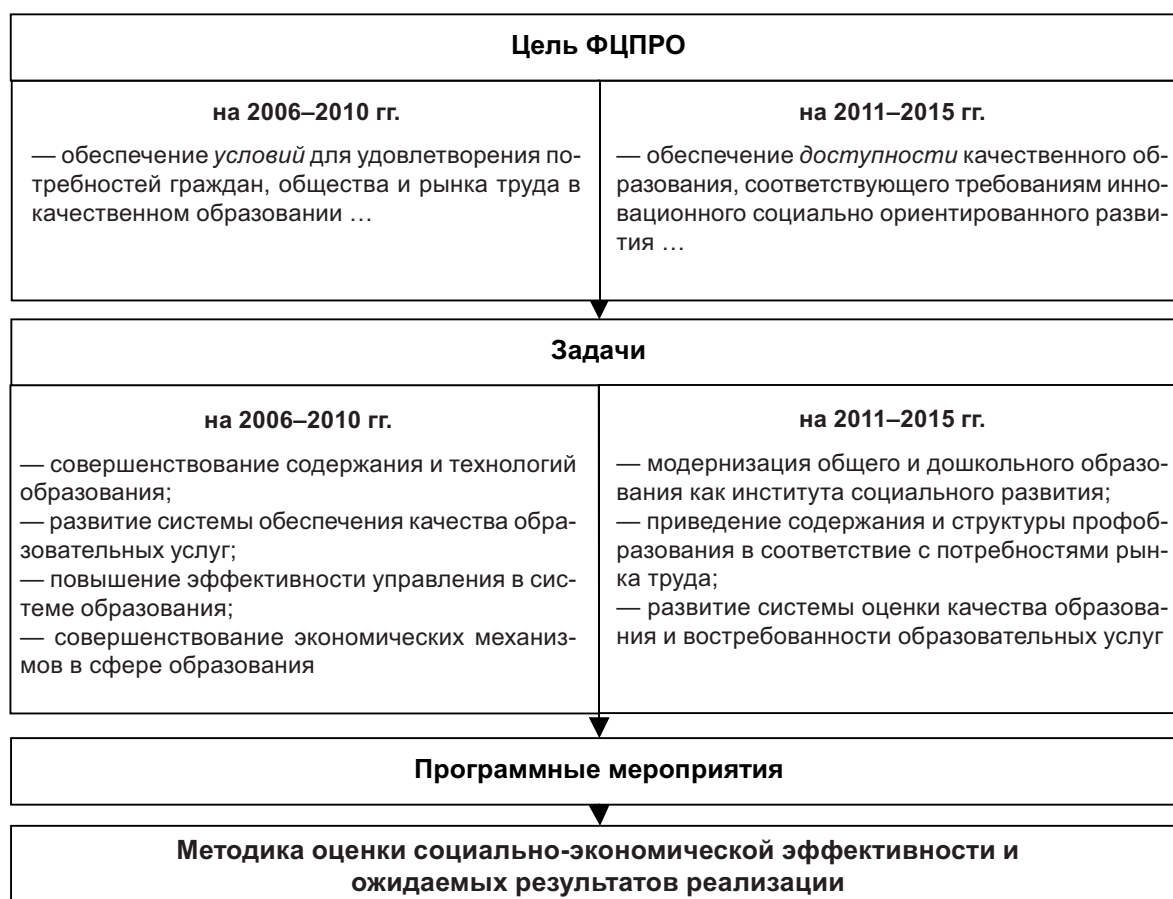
Цель ФЦПРО

на 2006–2010 гг.

— обеспечение *условий* для удовлетворения потребностей граждан, общества и рынка труда в качественном образовании …

на 2011–2015 гг.

— обеспечение *доступности* качественного образования, соответствующего требованиям инновационного социально ориентированного развития …

Задачи

на 2006–2010 гг.

— совершенствование содержания и технологий образования;
— развитие системы обеспечения качества образовательных услуг;
— повышение эффективности управления в системе образования;
— совершенствование экономических механизмов в сфере образования

на 2011–2015 гг.

— модернизация общего и дошкольного образования как института социального развития;
— приведение содержания и структуры профобразования в соответствие с потребностями рынка труда;
— развитие системы оценки качества образования и востребованности образовательных услуг

Программные мероприятия

Методика оценки социально-экономической эффективности и ожидаемых результатов реализации